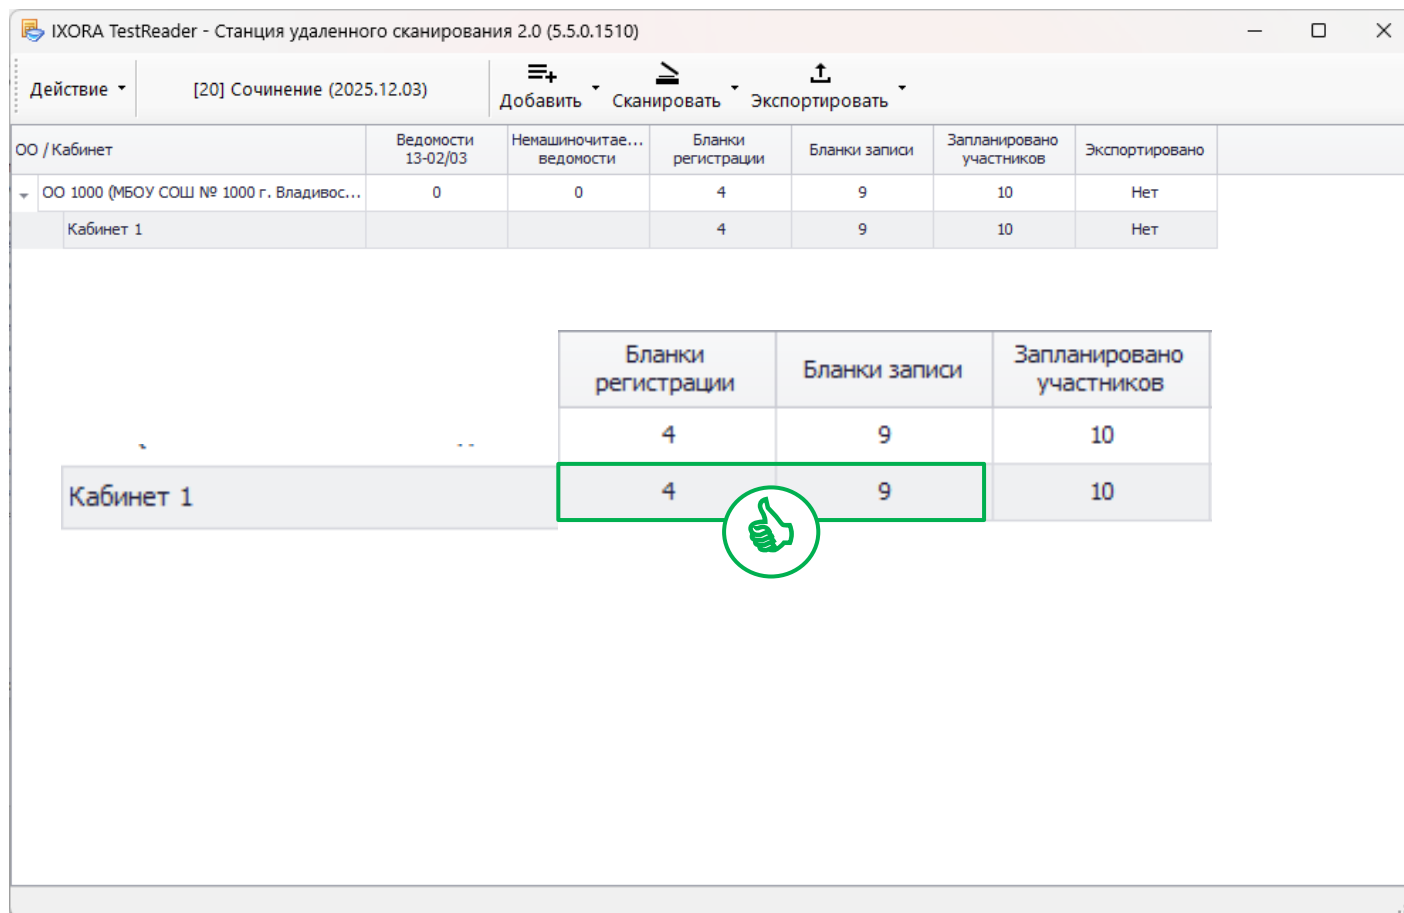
IXORA TestReader - Станция удаленного сканирования 2.0 (5.5.0.1510)

Действие [20] Сочинение (2025.12.03) Добавить Сканировать Экспортировать

| ОО / Кабинет | Ведомости 13-02/03 | Немашиночитае... ведомости | Бланки регистрации | Бланки записи | Запланировано участников | Экспортировано |
|---|---|---|---|---|---|---|
| ОО 1000 (МБОУ СОШ № 1000 г. Владивос... | 0 | 0 | 4 | 9 | 10 | Нет |
| Кабинет 1 | | | 4 | 9 | 10 | Нет |

| | Бланки регистрации | Бланки записи | Запланировано участников |
|---|---|---|---|
| | 4 | 9 | 10 |
| Кабинет 1 | 4 | 9 | 10 |